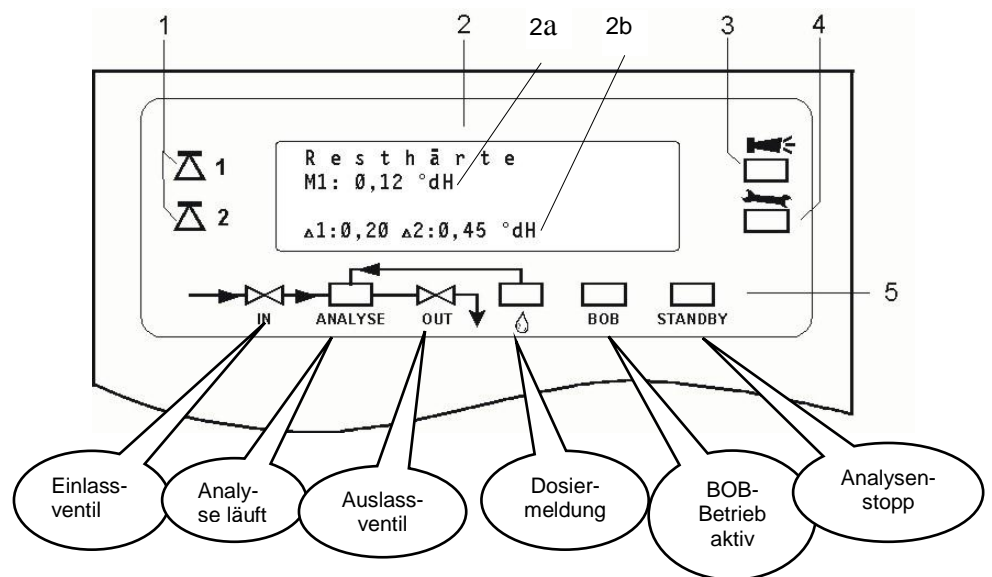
1
2
2a
2b
3
4

Resthärte
M1: Ø,12 °dH

$\Delta$1:Ø,2Ø $\Delta$2:Ø,45 °dH

$\Delta$ 1
$\Delta$ 2

5

IN
ANALYSE
OUT
BOB
STANDBY

Einlass-ventil
Analy-se läuft
Auslass-ventil
Dosier-meldung
BOB-Betrieb aktiv
Analysen-stopp